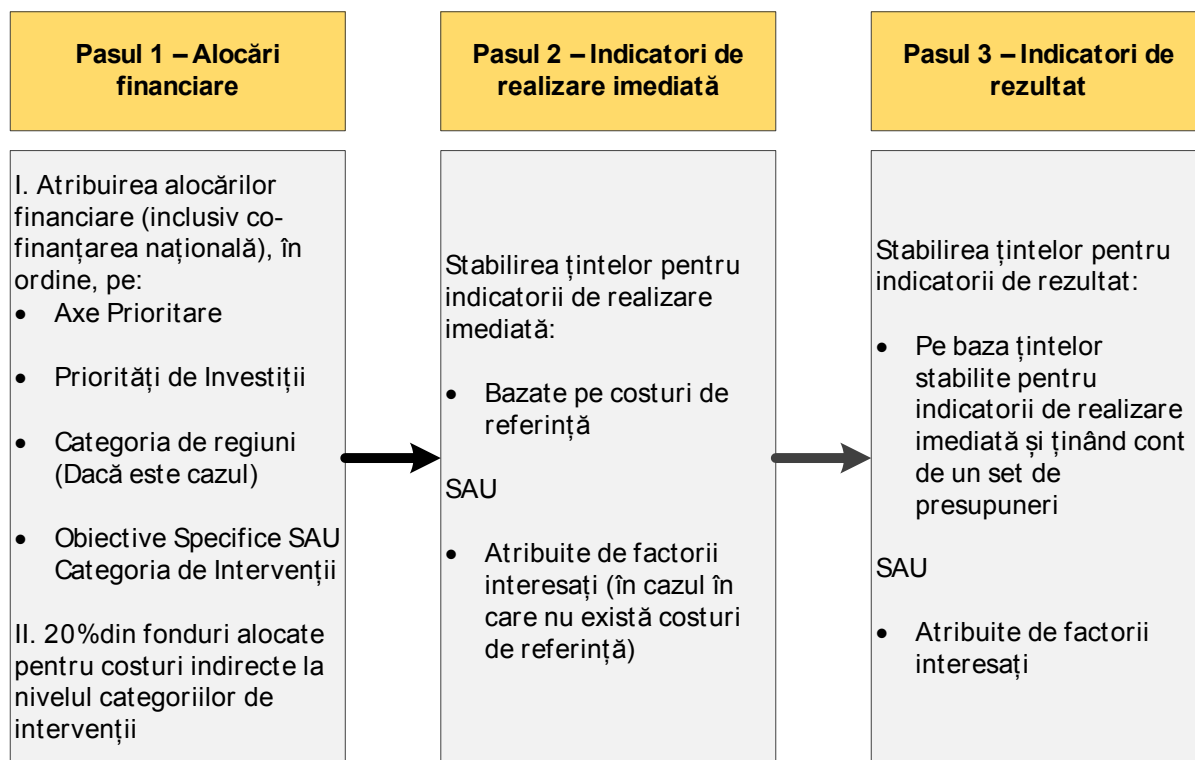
Pasul 1 – Alocări financiare

Pasul 2 – Indicatori de realizare imediată

Pasul 3 – Indicatori de rezultat

I. Atribuirea alocărilor financiare (inclusiv co-finanțarea națională), în ordine, pe:
• Axe Prioritare
• Priorități de Investiții
• Categoria de regiuni (Dacă este cazul)
• Obiective Specifice SAU Categoria de Intervenții

II. 20%din fonduri alocate pentru costuri indirecte la nivelul categoriilor de intervenții

Stabilirea țintelor pentru indicatorii de realizare imediată:
• Bazate pe costuri de referință

SAU
• Atribuite de factorii interesați (în cazul în care nu există costuri de referință)

Stabilirea țintelor pentru indicatorii de rezultat:
• Pe baza țintelor stabilite pentru indicatorii de realizare imediată și ținând cont de un set de presupuneri

SAU
• Atribuite de factorii interesați